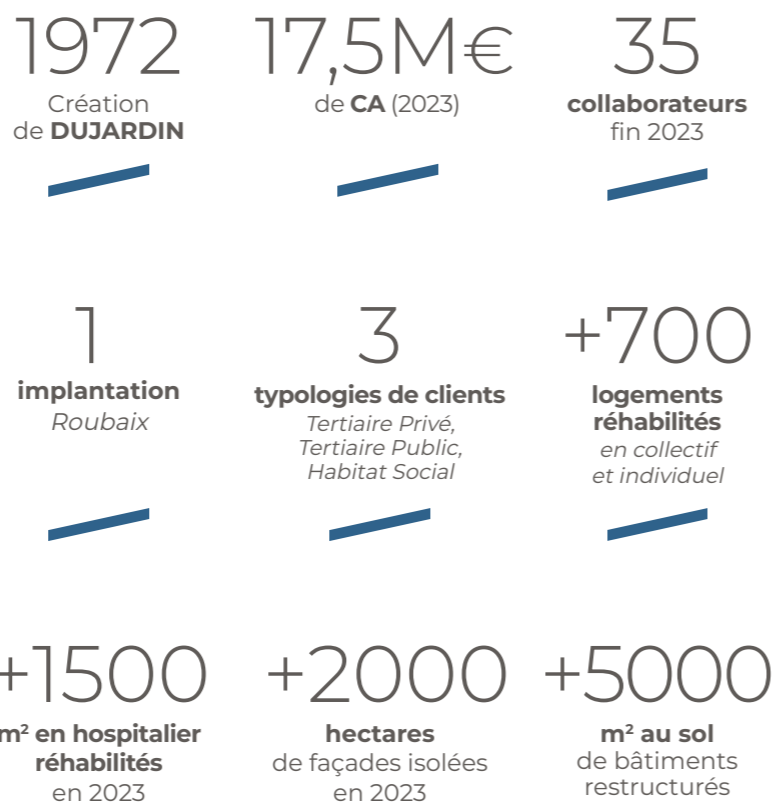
1972
Création de DUJARDIN

17,5M€
de CA (2023)

35
collaborateurs fin 2023

1
implantation
Roubaix

3
typologies de clients
Tertiaire Privé, Tertiaire Public, Habitat Social

+700
logements réhabilités
en collectif et individuel

+1500
m² en hospitalier réhabilités en 2023

+2000
hectares
de façades isolées en 2023

+5000
m² au sol
de bâtiments restructurés